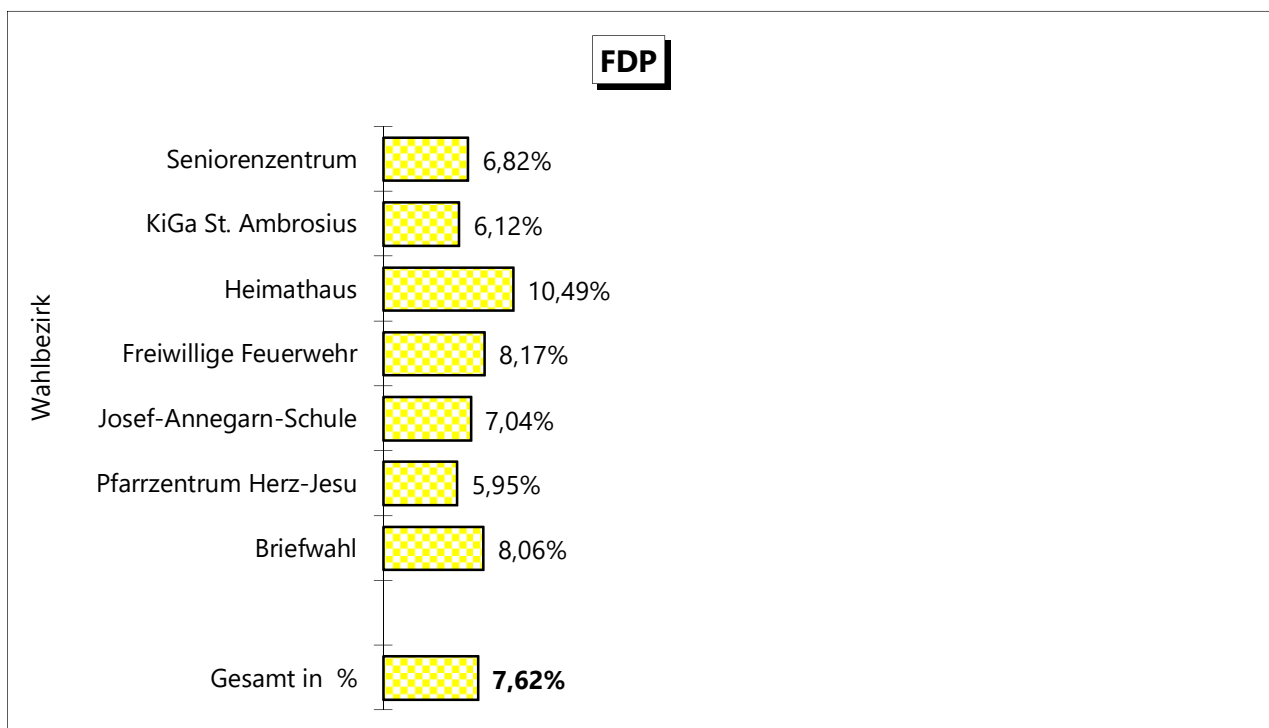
FDP

Wahlbezirk

| Wahlbezirk | |
|---|---|
| Seniorenzentrum | 6,82% |
| KiGa St. Ambrosius | 6,12% |
| Heimathaus | 10,49% |
| Freiwillige Feuerwehr | 8,17% |
| Josef-Annegarn-Schule | 7,04% |
| Pfarrzentrum Herz-Jesu | 5,95% |
| Briefwahl | 8,06% |
| Gesamt in % | **7,62%** |